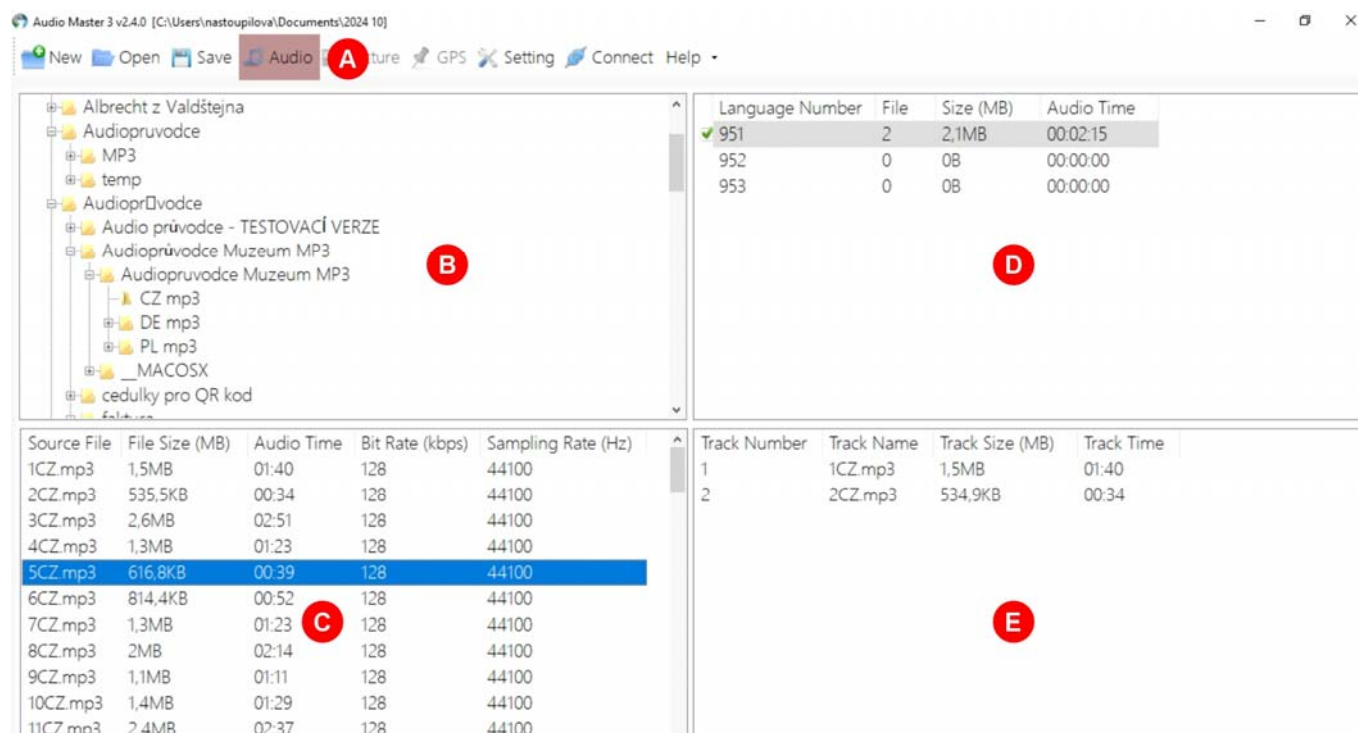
Audio Master 3 v2.4.0 [C:\Users\nastoupilova\Documents\2024 10]

New Open Save Audio A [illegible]ture GPS Setting Connect Help

Albrecht z Valdštejna
Audiopruvodce
MP3
temp
Audiopr□vodce
Audio průvodce - TESTOVACÍ VERZE
Audioprůvodce Muzeum MP3
Audiopruvodce Muzeum MP3
CZ mp3
DE mp3
PL mp3
__MACOSX
cedulky pro QR kod
faktura

B

| Language Number | File | Size (MB) | Audio Time |
|---|---|---|---|
| 951 | 2 | 2,1MB | 00:02:15 |
| 952 | 0 | 0B | 00:00:00 |
| 953 | 0 | 0B | 00:00:00 |

D

| Source File | File Size (MB) | Audio Time | Bit Rate (kbps) | Sampling Rate (Hz) |
|---|---|---|---|---|
| 1CZ.mp3 | 1,5MB | 01:40 | 128 | 44100 |
| 2CZ.mp3 | 535,5KB | 00:34 | 128 | 44100 |
| 3CZ.mp3 | 2,6MB | 02:51 | 128 | 44100 |
| 4CZ.mp3 | 1,3MB | 01:23 | 128 | 44100 |
| 5CZ.mp3 | 616,8KB | 00:39 | 128 | 44100 |
| 6CZ.mp3 | 814,4KB | 00:52 | 128 | 44100 |
| 7CZ.mp3 | 1,3MB | 01:23 | 128 | 44100 |
| 8CZ.mp3 | 2MB | 02:14 | 128 | 44100 |
| 9CZ.mp3 | 1,1MB | 01:11 | 128 | 44100 |
| 10CZ.mp3 | 1,4MB | 01:29 | 128 | 44100 |
| 11CZ.mp3 | 2,4MB | 02:37 | 128 | 44100 |

C

| Track Number | Track Name | Track Size (MB) | Track Time |
|---|---|---|---|
| 1 | 1CZ.mp3 | 1,5MB | 01:40 |
| 2 | 2CZ.mp3 | 534,9KB | 00:34 |

E